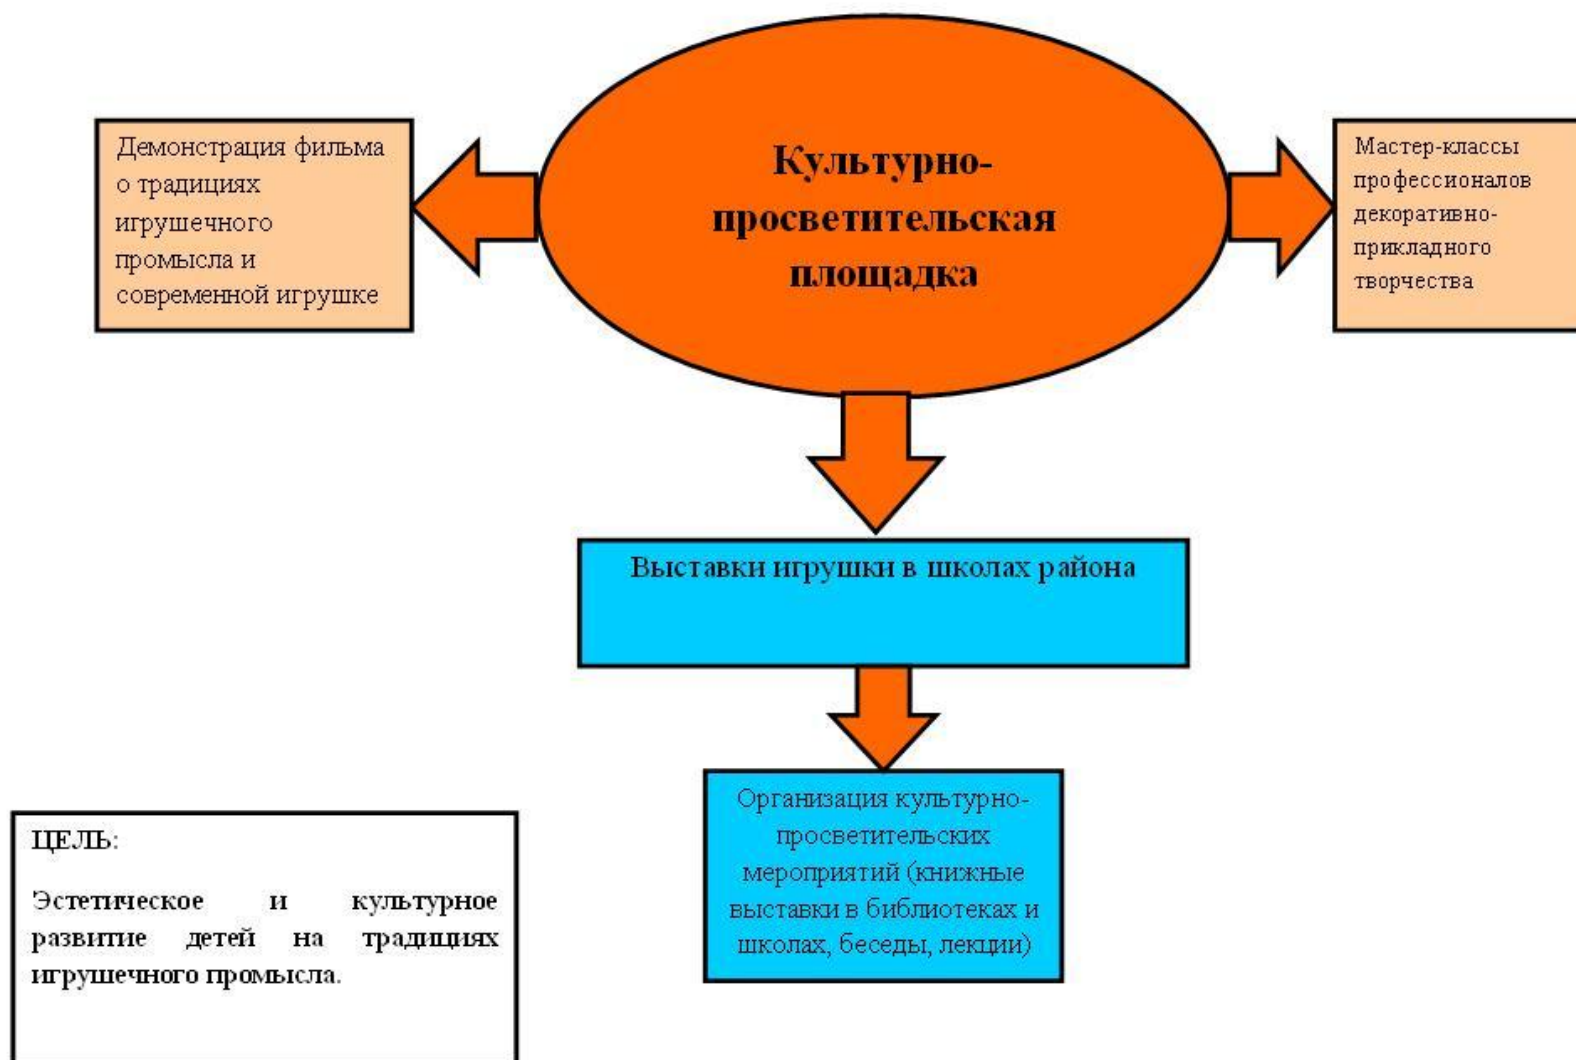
Демонстрация фильма о традициях игрушечного промысла и современной игрушке

Культурно-просветительская площадка

Мастер-классы профессионалов декоративно-прикладного творчества

Выставки игрушки в школах района

Организация культурно-просветительских мероприятий (книжные выставки в библиотеках и школах, беседы, лекции)

ЦЕЛЬ:

Эстетическое и культурное развитие детей на традициях игрушечного промысла.